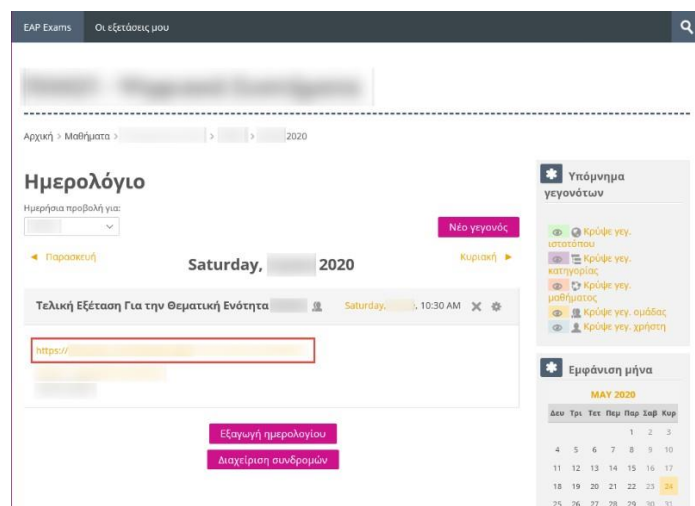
EAP Exams Οι εξετάσεις μου

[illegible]

Αρχική > Μαθήματα > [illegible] > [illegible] > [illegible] 2020

Ημερολόγιο

Ημερήσια προβολή για:

Νέο γεγονός

◄ Παρασκευή

Saturday, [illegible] 2020

Κυριακή ►

Τελική Εξέταση Για την Θεματική Ενότητα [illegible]

Saturday, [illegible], 10:30 AM

https://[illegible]

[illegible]

Εξαγωγή ημερολογίου

Διαχείριση συνδρομών

Υπόμνημα γεγονότων

Κρύψε γεγ. ιστοτόπου

Κρύψε γεγ. κατηγορίας

Κρύψε γεγ. μαθήματος

Κρύψε γεγ. ομάδας

Κρύψε γεγ. χρήστη

Εμφάνιση μήνα

MAY 2020

| Δευ | Τρι | Τετ | Πεμ | Παρ | Σαβ | Κυρ |
|---|---|---|---|---|---|---|
| | | | | 1 | 2 | 3 |
| 4 | 5 | 6 | 7 | 8 | 9 | 10 |
| 11 | 12 | 13 | 14 | 15 | 16 | 17 |
| 18 | 19 | 20 | 21 | 22 | 23 | 24 |
| 25 | 26 | 27 | 28 | 29 | 30 | 31 |